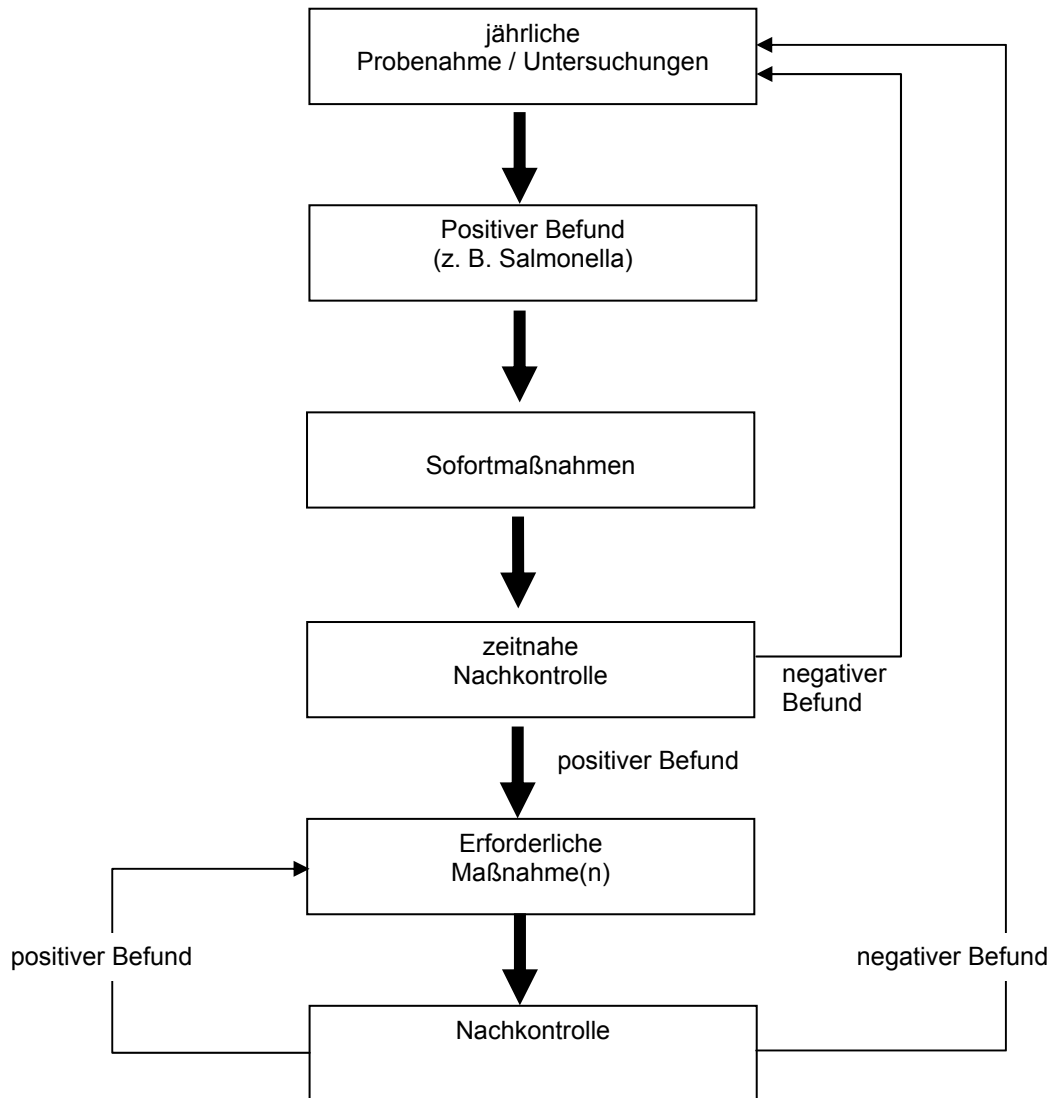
jährliche
Probenahme / Untersuchungen

Positiver Befund
(z. B. Salmonella)

Sofortmaßnahmen

zeitnahe
Nachkontrolle

negativer
Befund

positiver Befund

Erforderliche
Maßnahme(n)

positiver Befund

negativer Befund

Nachkontrolle